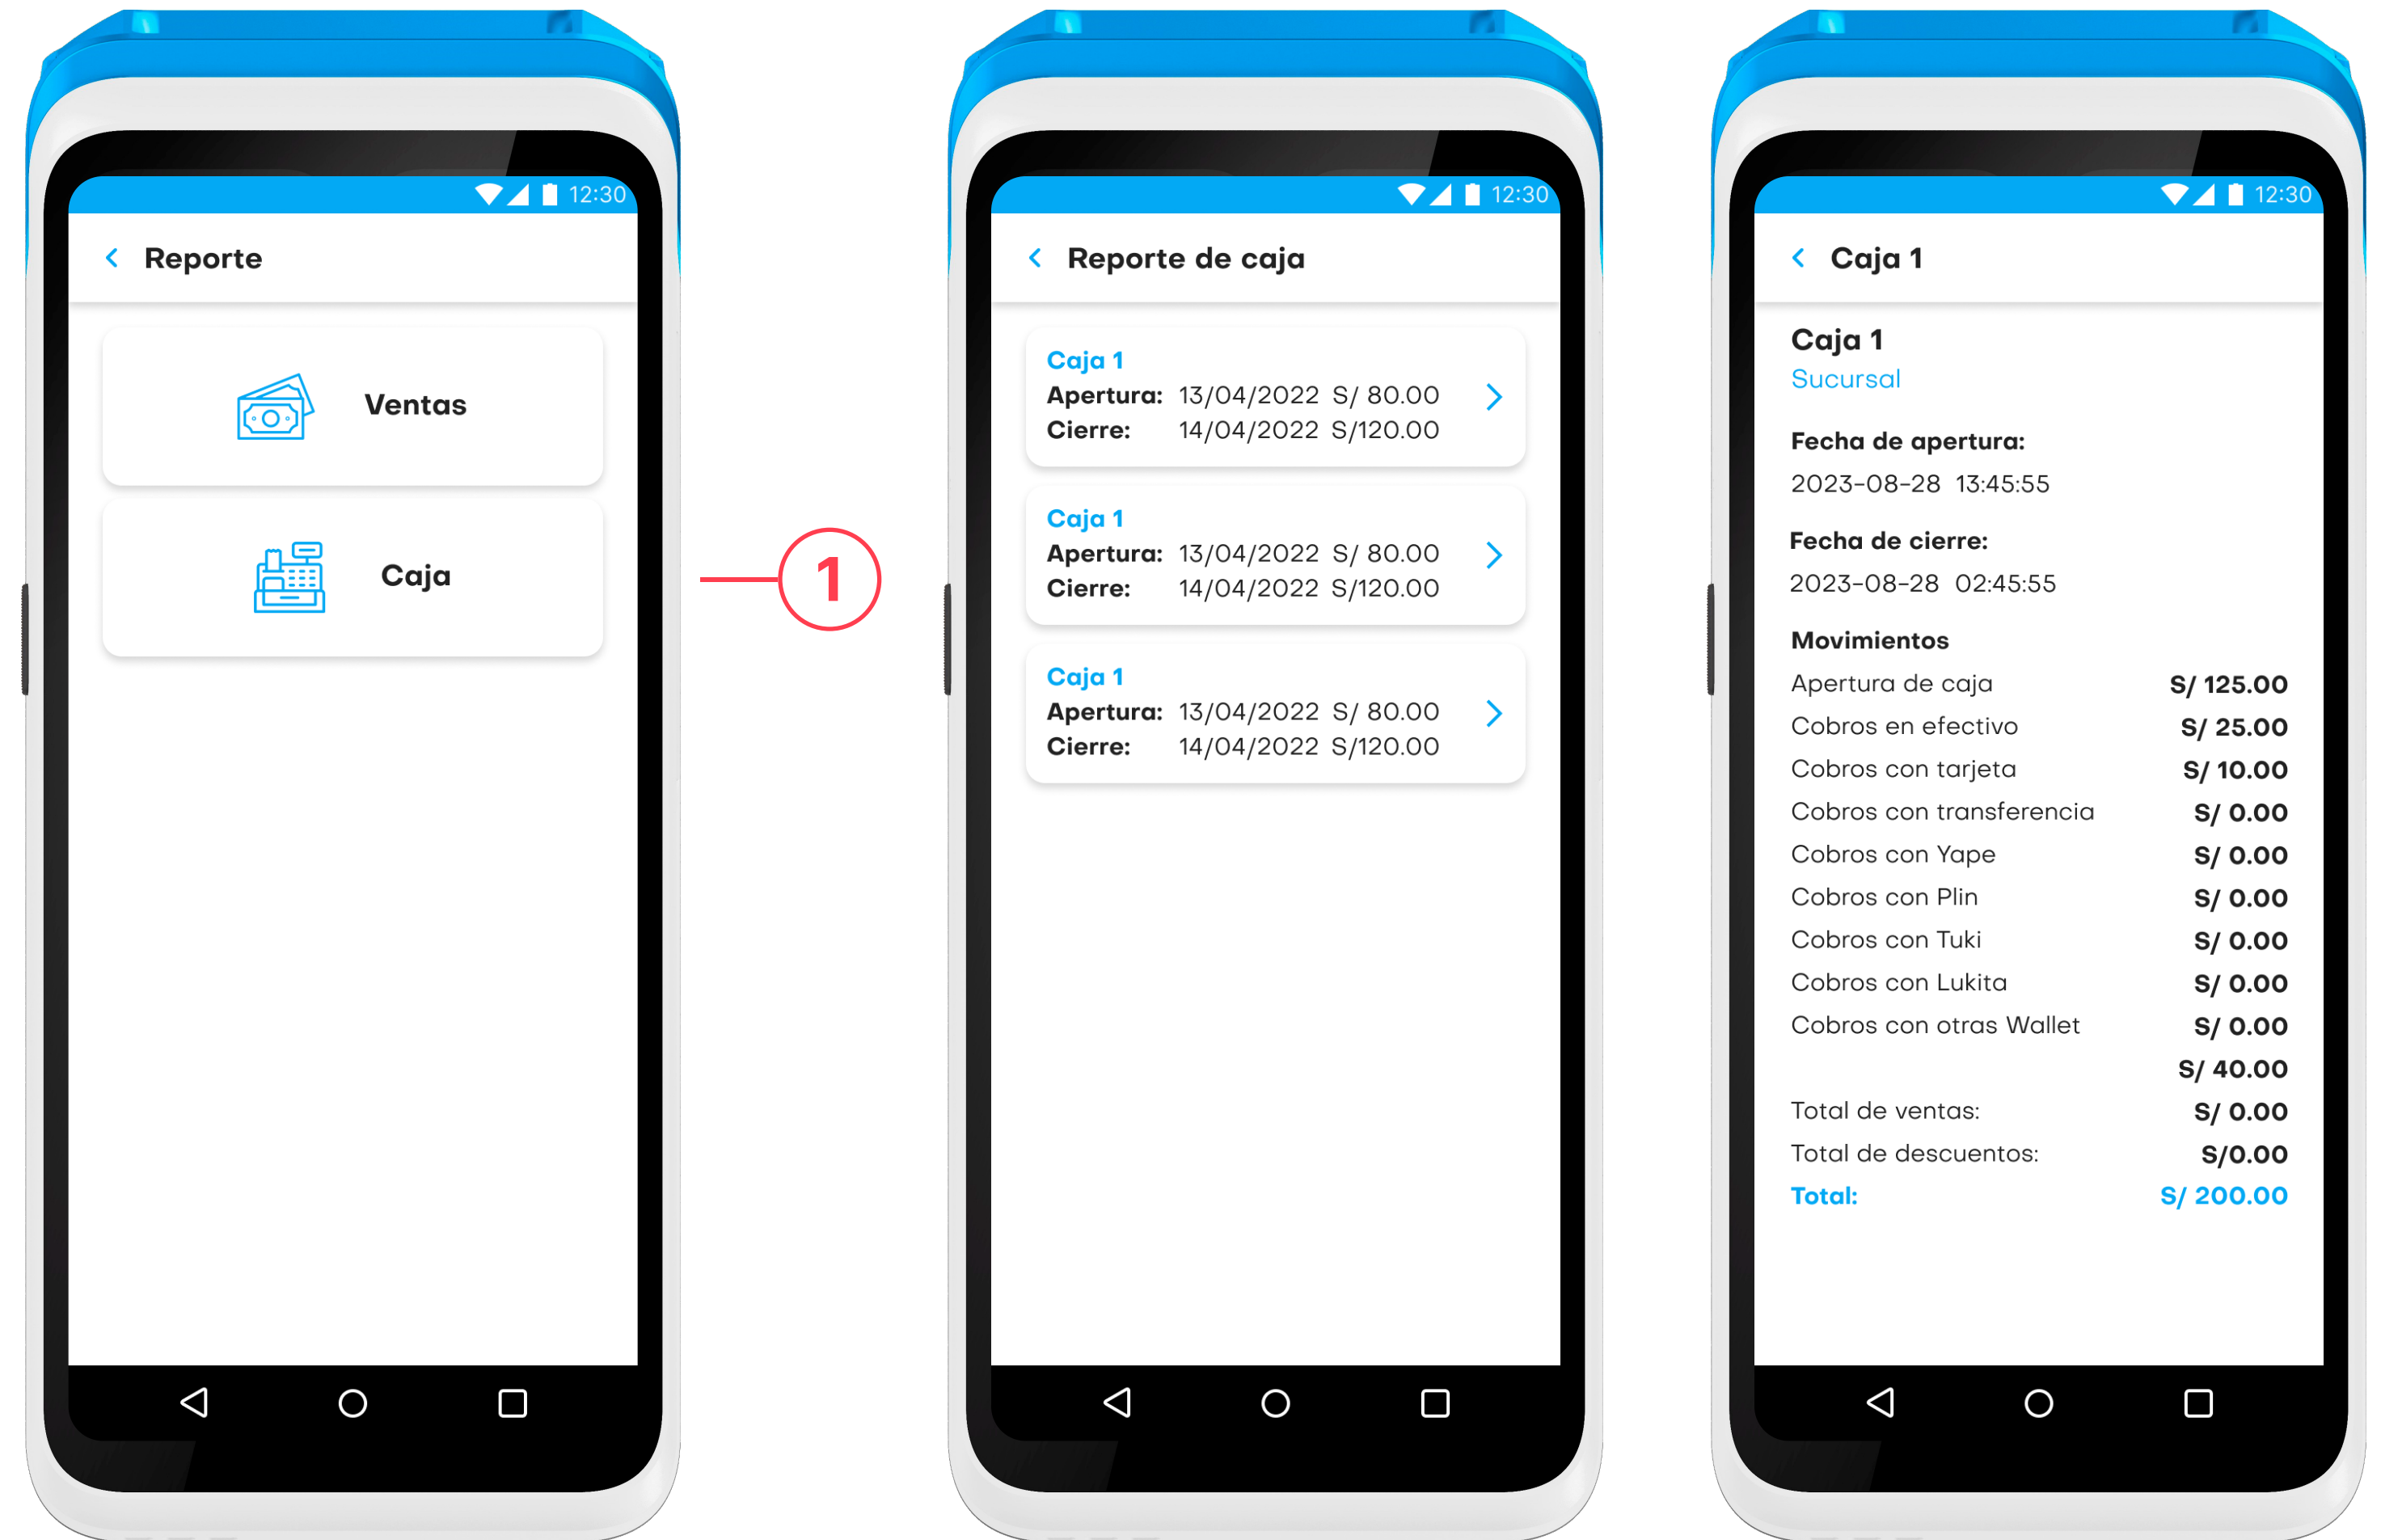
12:30

Reporte

Ventas

Caja

1

12:30

Reporte de caja

Caja 1
Apertura: 13/04/2022 S/ 80.00
Cierre: 14/04/2022 S/120.00

Caja 1
Apertura: 13/04/2022 S/ 80.00
Cierre: 14/04/2022 S/120.00

Caja 1
Apertura: 13/04/2022 S/ 80.00
Cierre: 14/04/2022 S/120.00

12:30

Caja 1

Caja 1
Sucursal

Fecha de apertura:
2023-08-28 13:45:55

Fecha de cierre:
2023-08-28 02:45:55

Movimientos

| | |
|---|---|
| Apertura de caja | S/ 125.00 |
| Cobros en efectivo | S/ 25.00 |
| Cobros con tarjeta | S/ 10.00 |
| Cobros con transferencia | S/ 0.00 |
| Cobros con Yape | S/ 0.00 |
| Cobros con Plin | S/ 0.00 |
| Cobros con Tuki | S/ 0.00 |
| Cobros con Lukita | S/ 0.00 |
| Cobros con otras Wallet | S/ 0.00 |
| | S/ 40.00 |
| Total de ventas: | S/ 0.00 |
| Total de descuentos: | S/0.00 |
| Total: | S/ 200.00 |